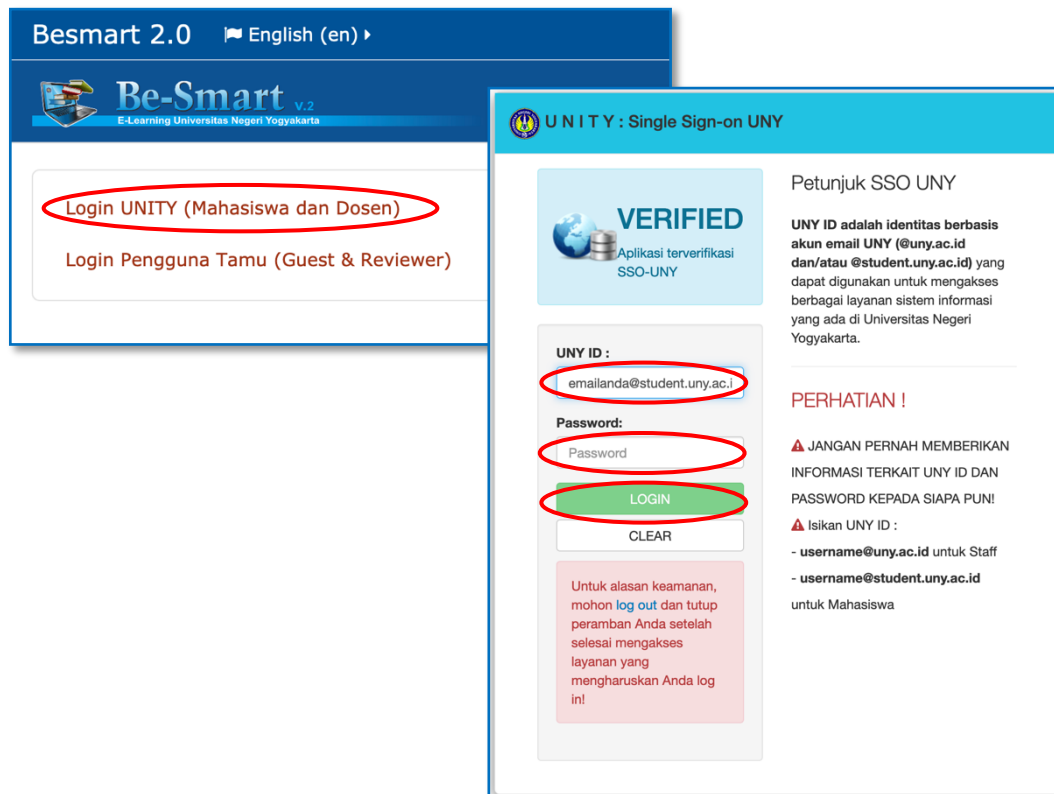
Besmart 2.0 English (en)

Be-Smart v.2
E-Learning Universitas Negeri Yogyakarta

Login UNITY (Mahasiswa dan Dosen)

Login Pengguna Tamu (Guest & Reviewer)

U N I T Y : Single Sign-on UNY

VERIFIED
Aplikasi terverifikasi SSO-UNY

UNY ID :
emailanda@student.uny.ac.i

Password:
Password

LOGIN

CLEAR

Untuk alasan keamanan, mohon log out dan tutup peramban Anda setelah selesai mengakses layanan yang mengharuskan Anda log in!

Petunjuk SSO UNY

UNY ID adalah identitas berbasis akun email UNY (@uny.ac.id dan/atau @student.uny.ac.id) yang dapat digunakan untuk mengakses berbagai layanan sistem informasi yang ada di Universitas Negeri Yogyakarta.

PERHATIAN !

JANGAN PERNAH MEMBERIKAN INFORMASI TERKAIT UNY ID DAN PASSWORD KEPADA SIAPA PUN!

Isikan UNY ID :

- username@uny.ac.id untuk Staff

- username@student.uny.ac.id untuk Mahasiswa